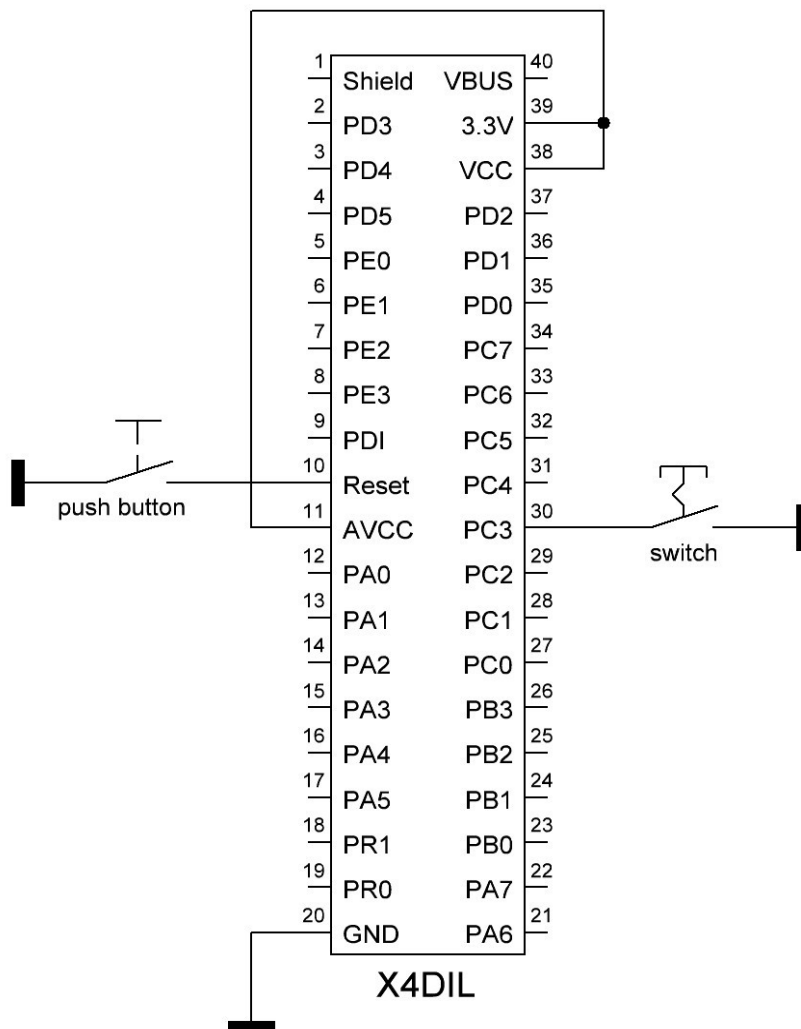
push button

switch

| | | | |
|---|---|---|---|
| 1 | Shield | VBUS | 40 |
| 2 | PD3 | 3.3V | 39 |
| 3 | PD4 | VCC | 38 |
| 4 | PD5 | PD2 | 37 |
| 5 | PE0 | PD1 | 36 |
| 6 | PE1 | PD0 | 35 |
| 7 | PE2 | PC7 | 34 |
| 8 | PE3 | PC6 | 33 |
| 9 | PDI | PC5 | 32 |
| 10 | Reset | PC4 | 31 |
| 11 | AVCC | PC3 | 30 |
| 12 | PA0 | PC2 | 29 |
| 13 | PA1 | PC1 | 28 |
| 14 | PA2 | PC0 | 27 |
| 15 | PA3 | PB3 | 26 |
| 16 | PA4 | PB2 | 25 |
| 17 | PA5 | PB1 | 24 |
| 18 | PR1 | PB0 | 23 |
| 19 | PR0 | PA7 | 22 |
| 20 | GND | PA6 | 21 |

X4DIL